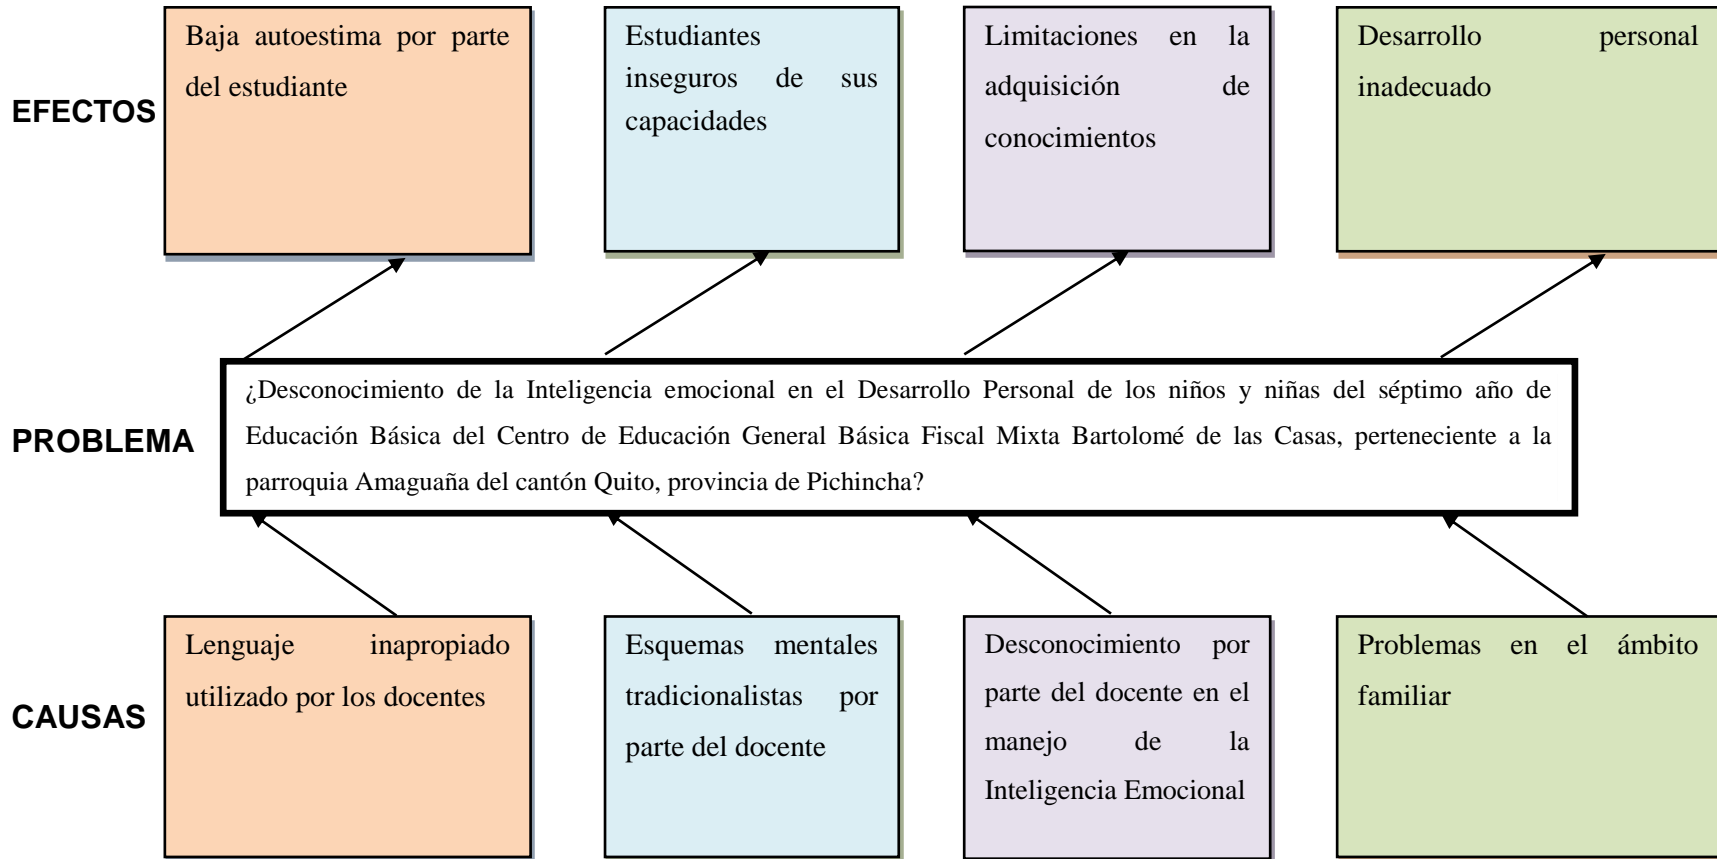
EFECTOS

Baja autoestima por parte del estudiante

Estudiantes inseguros de sus capacidades

Limitaciones en la adquisición de conocimientos

Desarrollo personal inadecuado

PROBLEMA

¿Desconocimiento de la Inteligencia emocional en el Desarrollo Personal de los niños y niñas del séptimo año de Educación Básica del Centro de Educación General Básica Fiscal Mixta Bartolomé de las Casas, perteneciente a la parroquia Amaguaña del cantón Quito, provincia de Pichincha?

CAUSAS

Lenguaje inapropiado utilizado por los docentes

Esquemas mentales tradicionalistas por parte del docente

Desconocimiento por parte del docente en el manejo de la Inteligencia Emocional

Problemas en el ámbito familiar